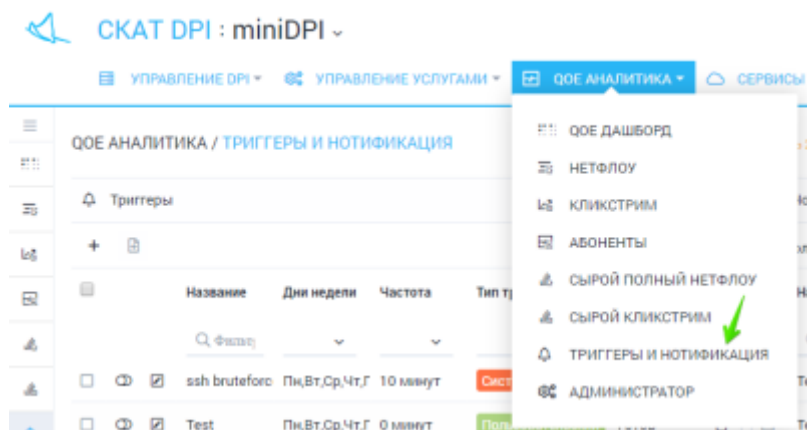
СКАТ DPI : miniDPI

УПРАВЛЕНИЕ DPI
УПРАВЛЕНИЕ УСЛУГАМИ
QOE АНАЛИТИКА
СЕРВИСЫ

QOE АНАЛИТИКА / ТРИГГЕРЫ И НОТИФИКАЦИЯ

Триггеры

+

| | | | Название | Дни недели | Частота | Тип т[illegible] |
|---|---|---|---|---|---|---|
| | | | Фильт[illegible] | | | |
| | | | ssh brutefor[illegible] | Пн,Вт,Ср,Чт,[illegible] | 10 минут | Сист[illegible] |
| | | | Test | Пн,Вт,Ср,Чт,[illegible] | 0 минут | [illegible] |

QOE ДАШБОРД
НЕТФЛОУ
КЛИКСТРИМ
АБОНЕНТЫ
СЫРОЙ ПОЛНЫЙ НЕТФЛОУ
СЫРОЙ КЛИКСТРИМ
ТРИГГЕРЫ И НОТИФИКАЦИЯ
АДМИНИСТРАТОР